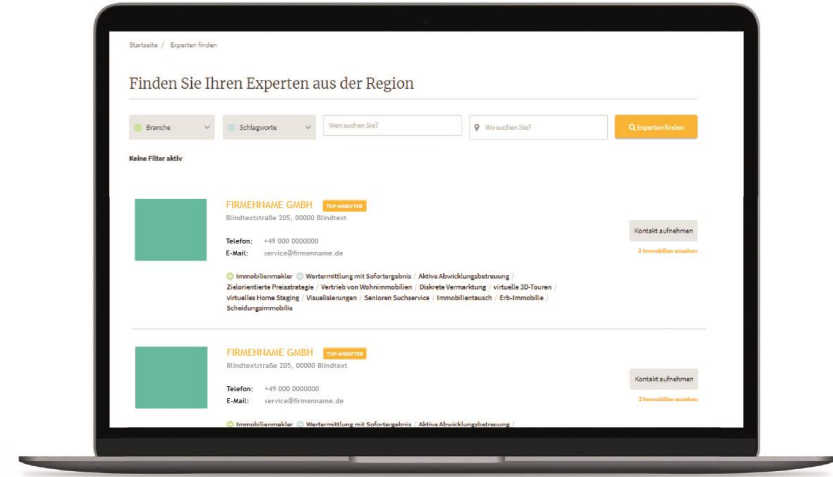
Startseite / Experten finden

Finden Sie Ihren Experten aus der Region

Branche

Schlagworte

Wen suchen Sie?

Wo suchen Sie?

Experten finden

Keine Filter aktiv

FIRMENNAME GMBH TOP-ANBIETER

Blindtextstraße 205, 00000 Blindtext

Telefon: +49 000 0000000

E-Mail: service@firmenname.de

Kontakt aufnehmen

2 Immobilien ansehen

Immobilienmakler Wertermittlung mit Sofortergebnis / Aktive Abwicklungsbetreuung / Zielorientierte Preisstrategie / Vertrieb von Wohnimmobilien / Diskrete Vermarktung / virtuelle 3D-Touren / virtuelles Home Staging / Visualisierungen / Senioren Suchservice / Immobilientausch / Erb-Immobilie / Scheidungsimmobilie

FIRMENNAME GMBH TOP-ANBIETER

Blindtextstraße 205, 00000 Blindtext

Telefon: +49 000 0000000

E-Mail: service@firmenname.de

Kontakt aufnehmen

2 Immobilien ansehen

Immobilienmakler Wertermittlung mit Sofortergebnis / Aktive Abwicklungsbetreuung